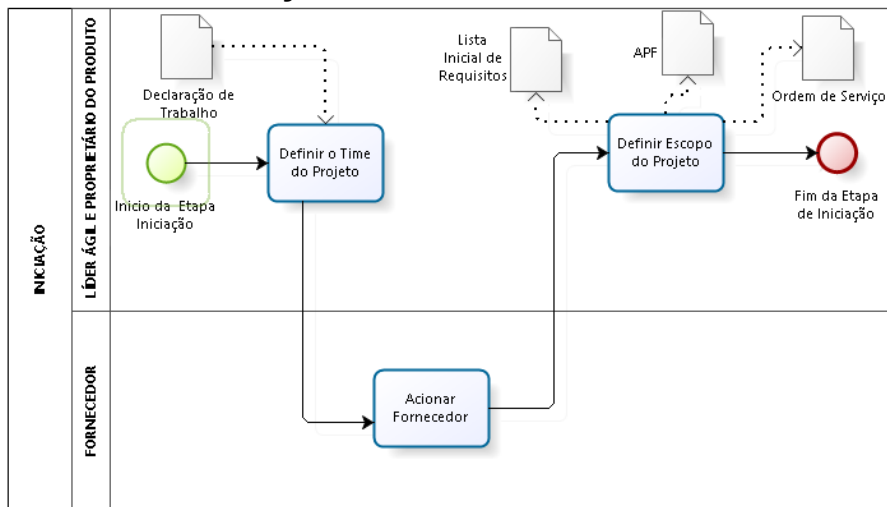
INICIAÇÃO

LÍDER ÁGIL E PROPRIETÁRIO DO PRODUTO

Declaração de Trabalho

Inicio da Etapa Iniciação

Definir o Time do Projeto

Lista Inicial de Requisitos

APF

Ordem de Serviço

Definir Escopo do Projeto

Fim da Etapa de Iniciação

FORNECEDOR

Acionar Fornecedor